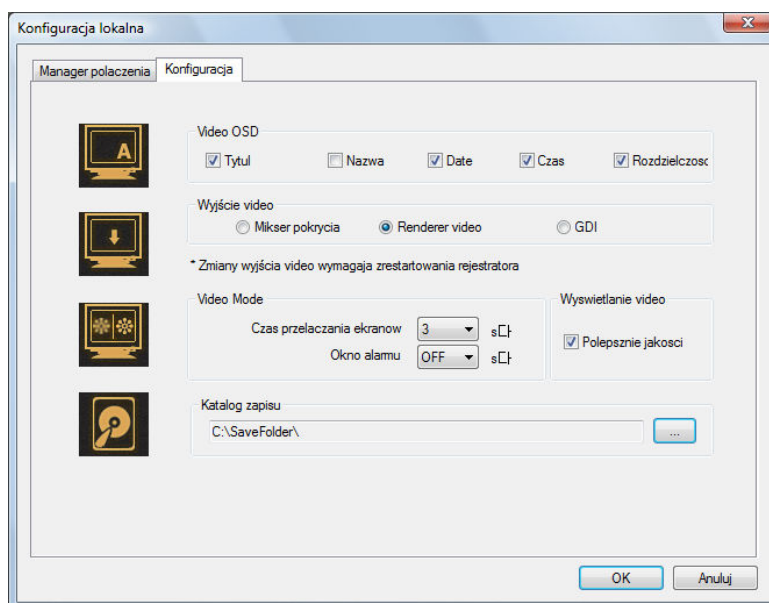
Konfiguracja lokalna

Manager polaczenia | Konfiguracja

Video OSD
Tytul
Nazwa
Date
Czas
Rozdzielczosc

Wyjście video
Mikser pokrycia
Renderer video
GDI

* Zmiany wyjścia video wymagaja zrestartowania rejestratora

Video Mode
Czas przelaczania ekranow 3 s
Okno alarmu OFF s

Wyswietlanie video
Polepsznie jakosci

Katalog zapisu
C:\SaveFolder\
...

OK
Anuluj